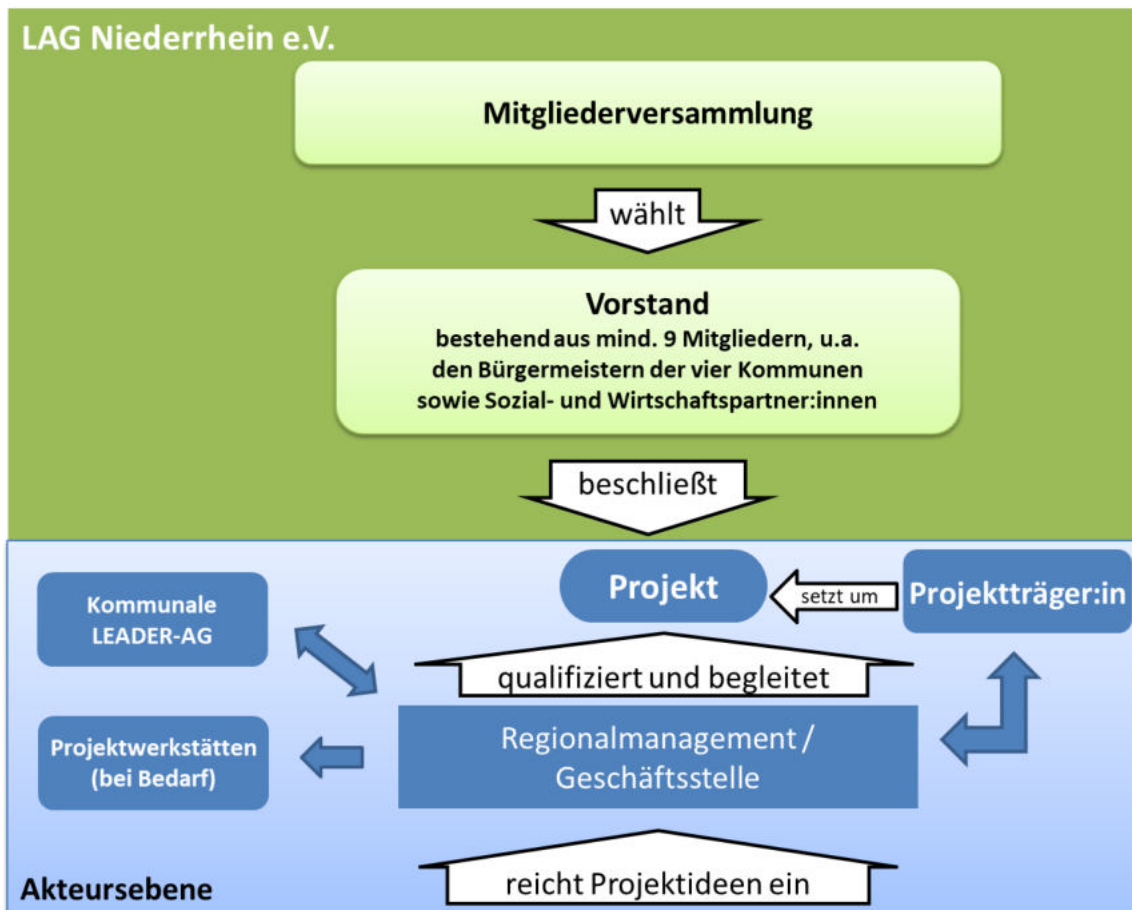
LAG Niederrhein e.V.

Mitgliederversammlung

wählt

Vorstand
bestehend aus mind. 9 Mitgliedern, u.a. den Bürgermeistern der vier Kommunen sowie Sozial- und Wirtschaftspartner:innen

beschließt

Projekt

setzt um

Projektträger:in

Kommunale LEADER-AG

qualifiziert und begleitet

Regionalmanagement / Geschäftsstelle

Projektwerkstätten (bei Bedarf)

Akteursebene

reicht Projektideen ein